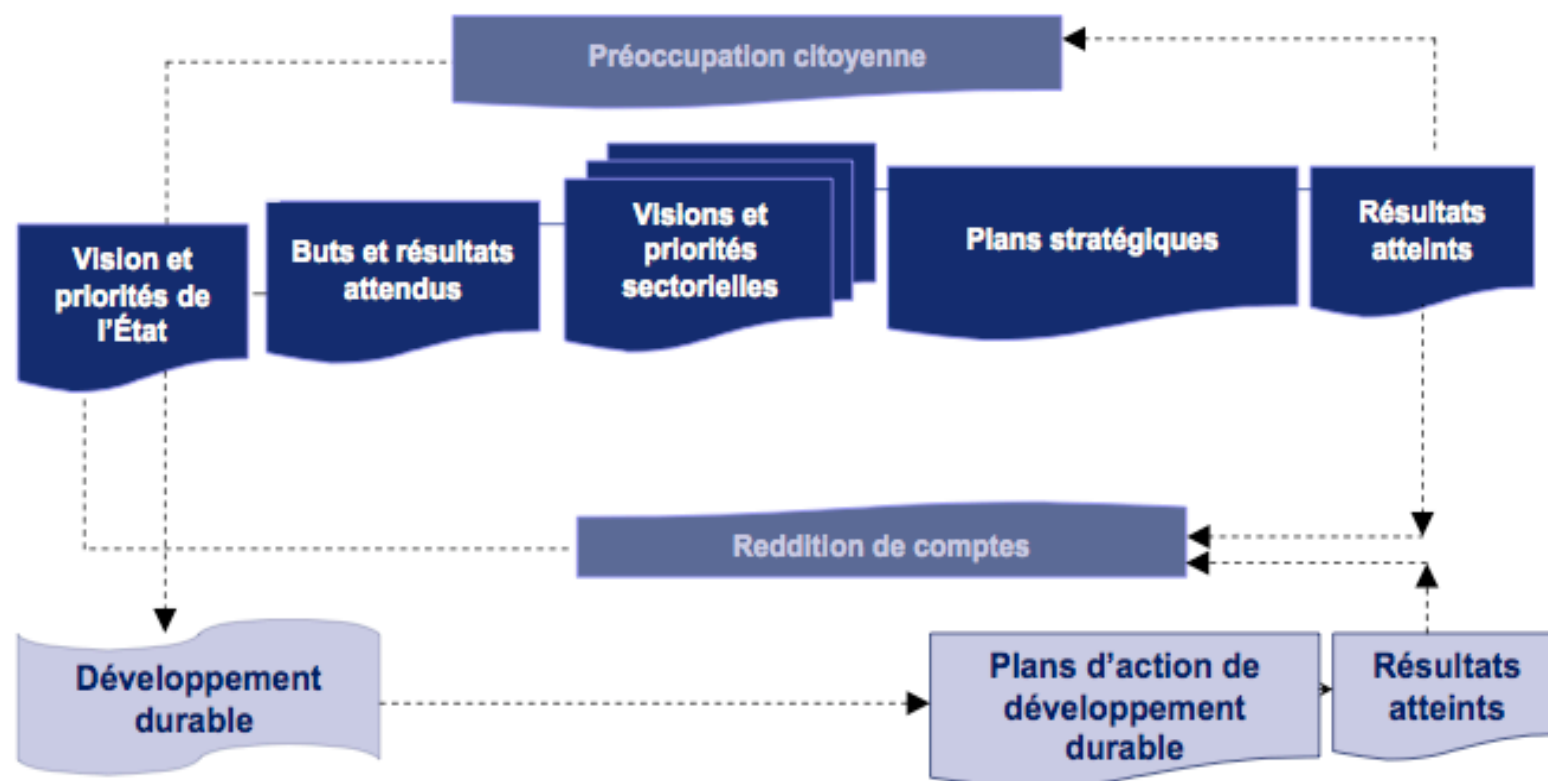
Préoccupation citoyenne

Vision et priorités de l'État

Buts et résultats attendus

Visions et priorités sectorielles

Plans stratégiques

Résultats atteints

Reddition de comptes

Développement durable

Plans d'action de développement durable

Résultats atteints